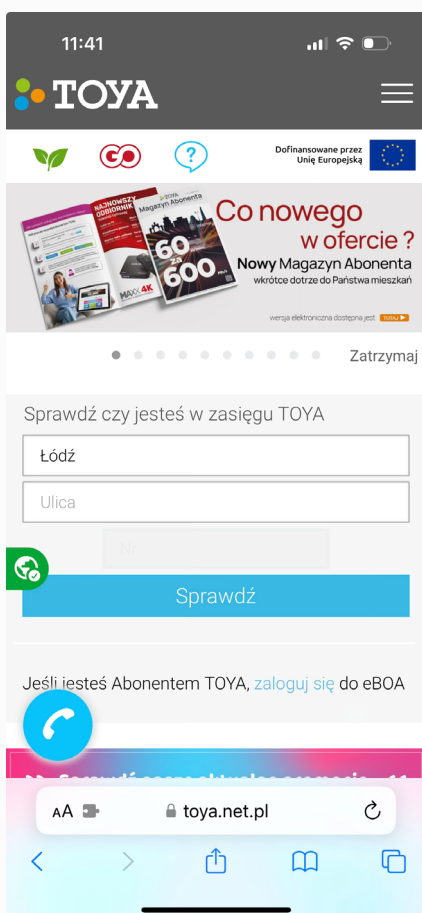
11:41

TOYA

Dofinansowane przez Unię Europejską

NAJNOWSZY ODBIORNIK

TOYA Magazyn Abonenta

60 za 600

MAXX 4K

Co nowego w ofercie ?

Nowy Magazyn Abonenta

wkrótce dotrze do Państwa mieszkań

wersja elektroniczna dostępna jest TUTAJ

Zatrzymaj

Sprawdź czy jesteś w zasięgu TOYA

Łódź

Ulica

Nr

Sprawdź

Jeśli jesteś Abonentem TOYA, zaloguj się do eBOA

AA toya.net.pl